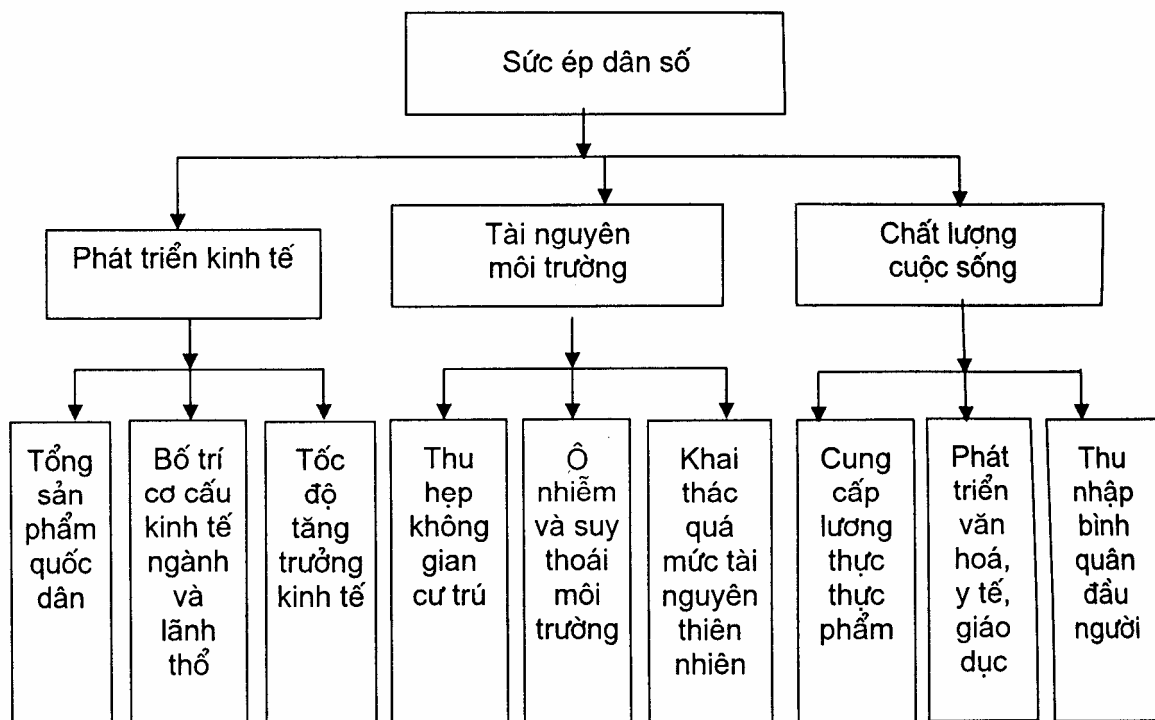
Sức ép dân số

Phát triển kinh tế

Tài nguyên môi trường

Chất lượng cuộc sống

Tổng sản phẩm quốc dân

Bố trí cơ cấu kinh tế ngành và lãnh thổ

Tốc độ tăng trưởng kinh tế

Thu hẹp không gian cư trú

Ô nhiễm và suy thoái môi trường

Khai thác quá mức tài nguyên thiên nhiên

Cung cấp lương thực thực phẩm

Phát triển văn hoá, y tế, giáo dục

Thu nhập bình quân đầu người